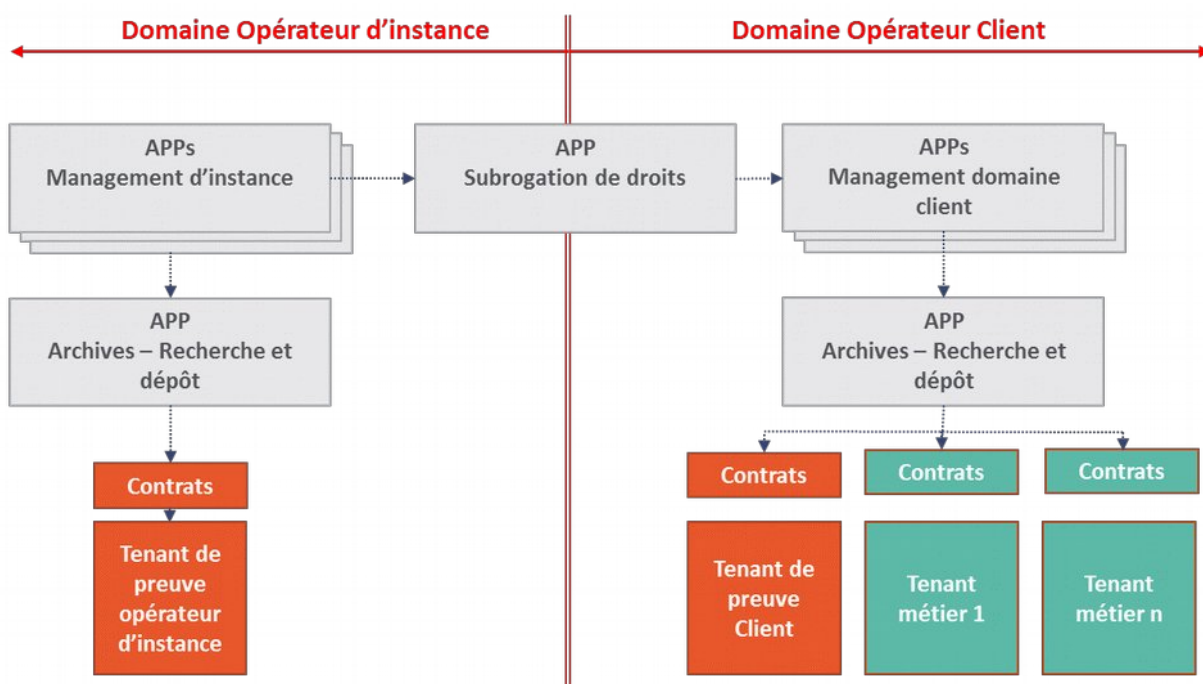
Domaine Opérateur d’instance

Domaine Opérateur Client

APPs
Management d’instance

APP
Subrogation de droits

APPs
Management domaine client

APP
Archives – Recherche et dépôt

Contrats

Tenant de preuve opérateur d’instance

APP
Archives – Recherche et dépôt

Contrats

Contrats

Contrats

Tenant de preuve Client

Tenant métier 1

Tenant métier n